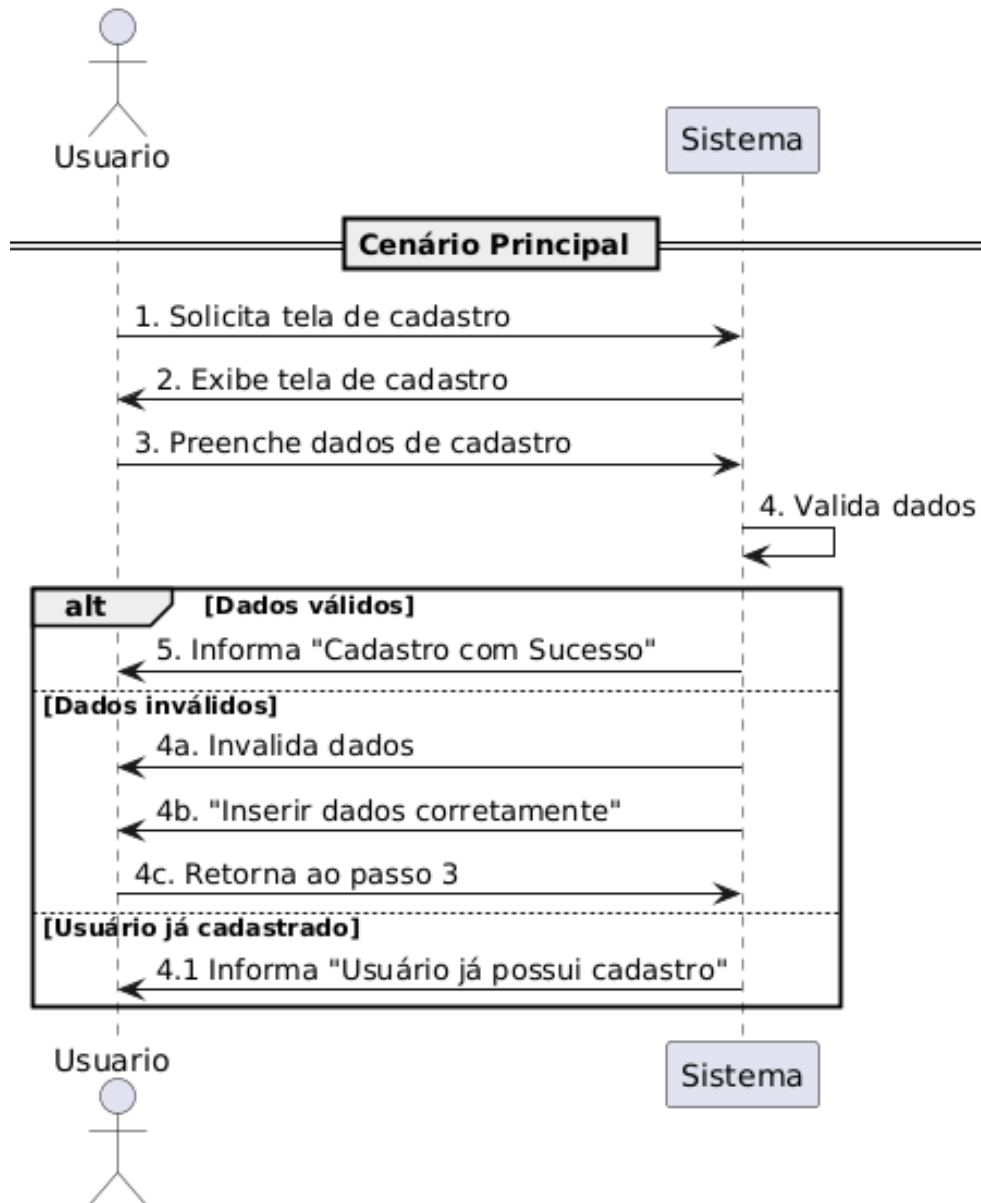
Usuario

Sistema

Cenário Principal

1. Solicita tela de cadastro

2. Exibe tela de cadastro

3. Preenche dados de cadastro

4. Valida dados

alt [Dados válidos]

5. Informa "Cadastro com Sucesso"

[Dados inválidos]

4a. Invalida dados

4b. "Inserir dados corretamente"

4c. Retorna ao passo 3

[Usuário já cadastrado]

4.1 Informa "Usuário já possui cadastro"

Usuario

Sistema